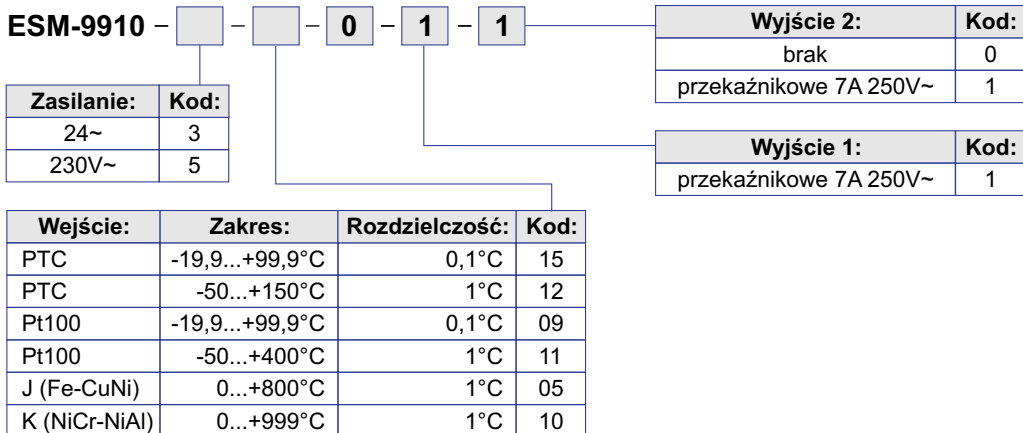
ESM-9910 – ☐ – ☐ – 0 – 1 – 1

| Wyjście 2: | Kod: |
|---|---|
| brak | 0 |
| przekaźnikowe 7A 250V~ | 1 |

| Zasilanie: | Kod: |
|---|---|
| 24~ | 3 |
| 230V~ | 5 |

| Wyjście 1: | Kod: |
|---|---|
| przekaźnikowe 7A 250V~ | 1 |

| Wejście: | Zakres: | Rozdzielczość: | Kod: |
|---|---|---|---|
| PTC | -19,9...+99,9°C | 0,1°C | 15 |
| PTC | -50...+150°C | 1°C | 12 |
| Pt100 | -19,9...+99,9°C | 0,1°C | 09 |
| Pt100 | -50...+400°C | 1°C | 11 |
| J (Fe-CuNi) | 0...+800°C | 1°C | 05 |
| K (NiCr-NiAl) | 0...+999°C | 1°C | 10 |